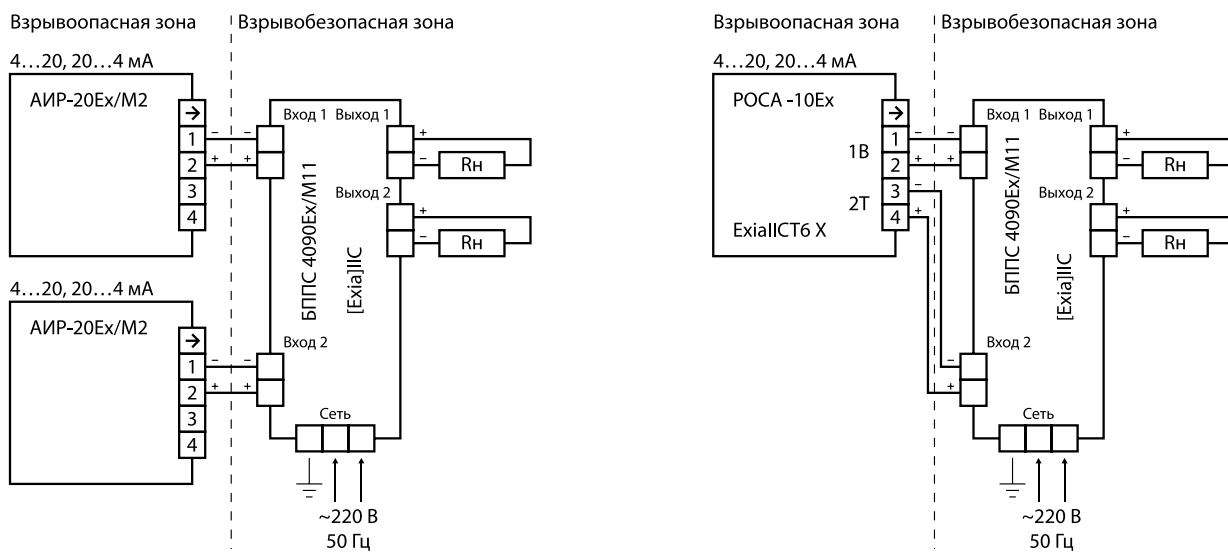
Взрывоопасная зона
Взрывобезопасная зона

4…20, 20…4 мА
АИР-20Ex/M2
→
1
2
3
4
–
+
–
+

4…20, 20…4 мА
АИР-20Ex/M2
→
1
2
3
4
–
+
–
+

Вход 1
Выход 1
+
–
Rн
Выход 2
+
–
Rн
БППС 4090Ex/M11
[Exia]IIC
Вход 2
Сеть
~220 В
50 Гц

Взрывоопасная зона
Взрывобезопасная зона

4…20, 20…4 мА
РОСА -10Ex
1В
2Т
ExiaIICT6 X
→
1
2
3
4
–
+
–
+

Вход 1
Выход 1
+
–
Rн
Выход 2
+
–
Rн
БППС 4090Ex/M11
[Exia]IIC
Вход 2
–
+
Сеть
~220 В
50 Гц